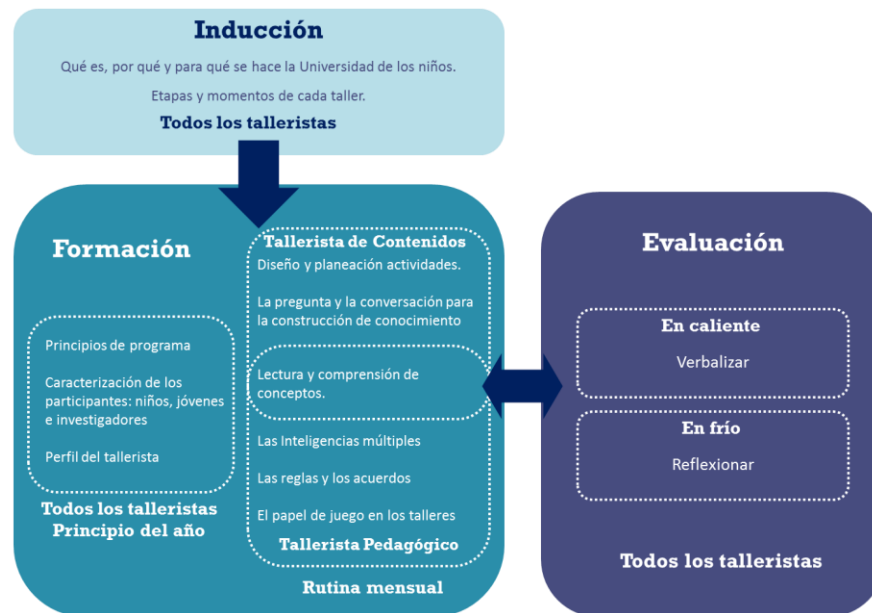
Inducción

Qué es, por qué y para qué se hace la Universidad de los niños.

Etapas y momentos de cada taller.

Todos los talleristas

Formación

Principios de programa

Caracterización de los participantes: niños, jóvenes e investigadores

Perfil del tallerista

Todos los talleristas
Principio del año

Tallerista de Contenidos

Diseño y planeación actividades.

La pregunta y la conversación para la construcción de conocimiento

Lectura y comprensión de conceptos.

Las Inteligencias múltiples

Las reglas y los acuerdos

El papel de juego en los talleres

Tallerista Pedagógico

Rutina mensual

Evaluación

En caliente

Verbalizar

En frío

Reflexionar

Todos los talleristas